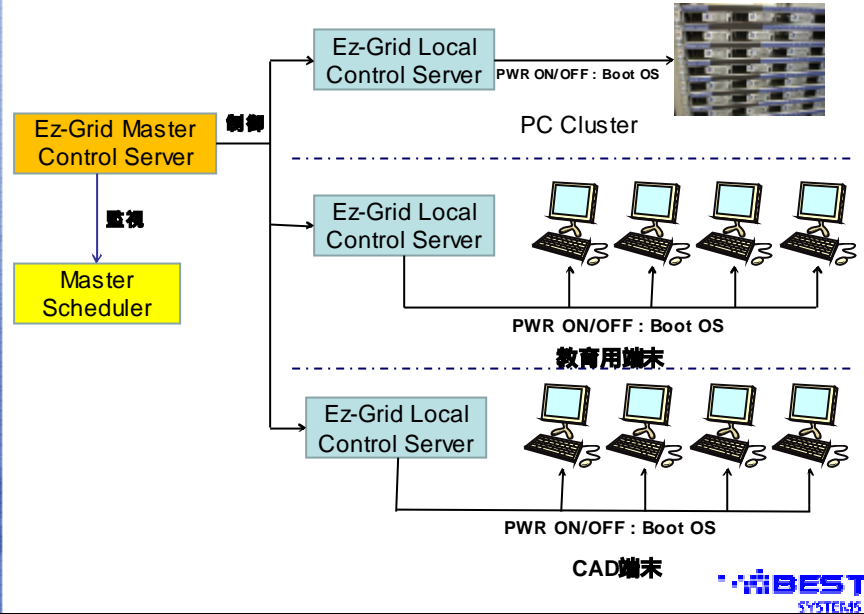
Ez-Grid Master Control Server

制御

監視

Master Scheduler

Ez-Grid Local Control Server

PWR ON/OFF : Boot OS

PC Cluster

Ez-Grid Local Control Server

PWR ON/OFF : Boot OS

教育用端末

Ez-Grid Local Control Server

PWR ON/OFF : Boot OS

CAD端末

BEST SYSTEMS